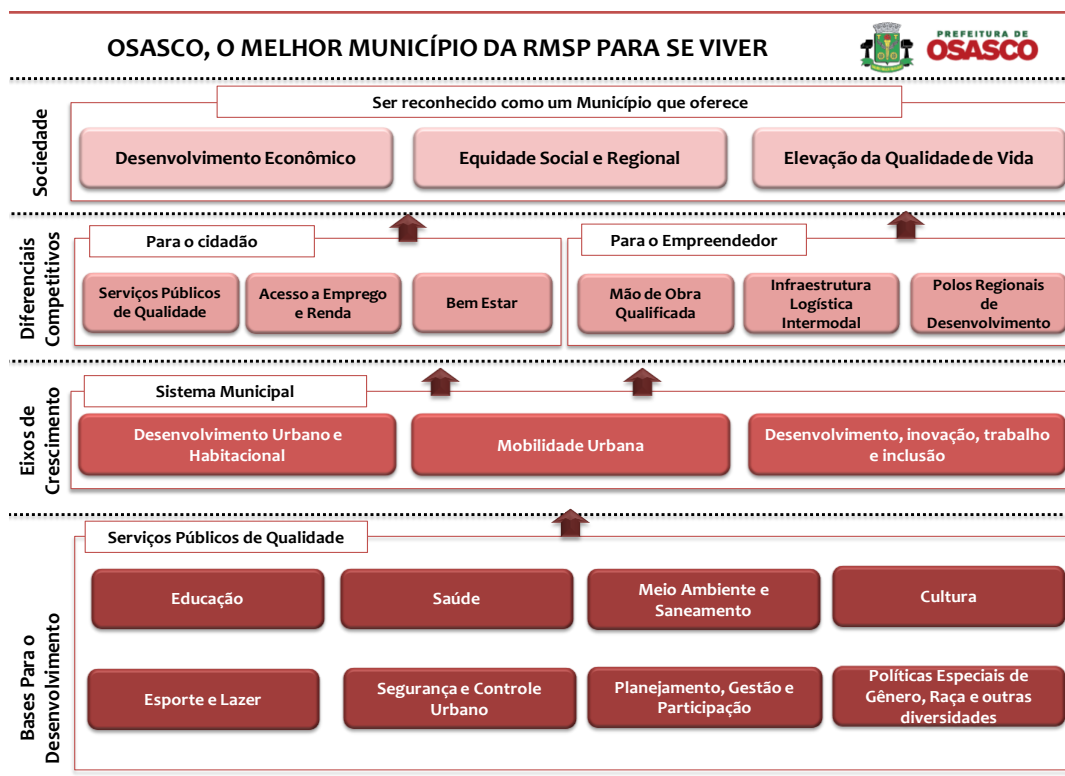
OSASCO, O MELHOR MUNICÍPIO DA RMSP PARA SE VIVER

PREFEITURA DE OSASCO

Sociedade

Ser reconhecido como um Município que oferece

Desenvolvimento Econômico

Equidade Social e Regional

Elevação da Qualidade de Vida

Diferenciais Competitivos

Para o cidadão

Serviços Públicos de Qualidade

Acesso a Emprego e Renda

Bem Estar

Para o Empreendedor

Mão de Obra Qualificada

Infraestrutura Logística Intermodal

Polos Regionais de Desenvolvimento

Eixos de Crescimento

Sistema Municipal

Desenvolvimento Urbano e Habitacional

Mobilidade Urbana

Desenvolvimento, inovação, trabalho e inclusão

Bases Para o Desenvolvimento

Serviços Públicos de Qualidade

Educação

Saúde

Meio Ambiente e Saneamento

Cultura

Esporte e Lazer

Segurança e Controle Urbano

Planejamento, Gestão e Participação

Políticas Especiais de Gênero, Raça e outras diversidades